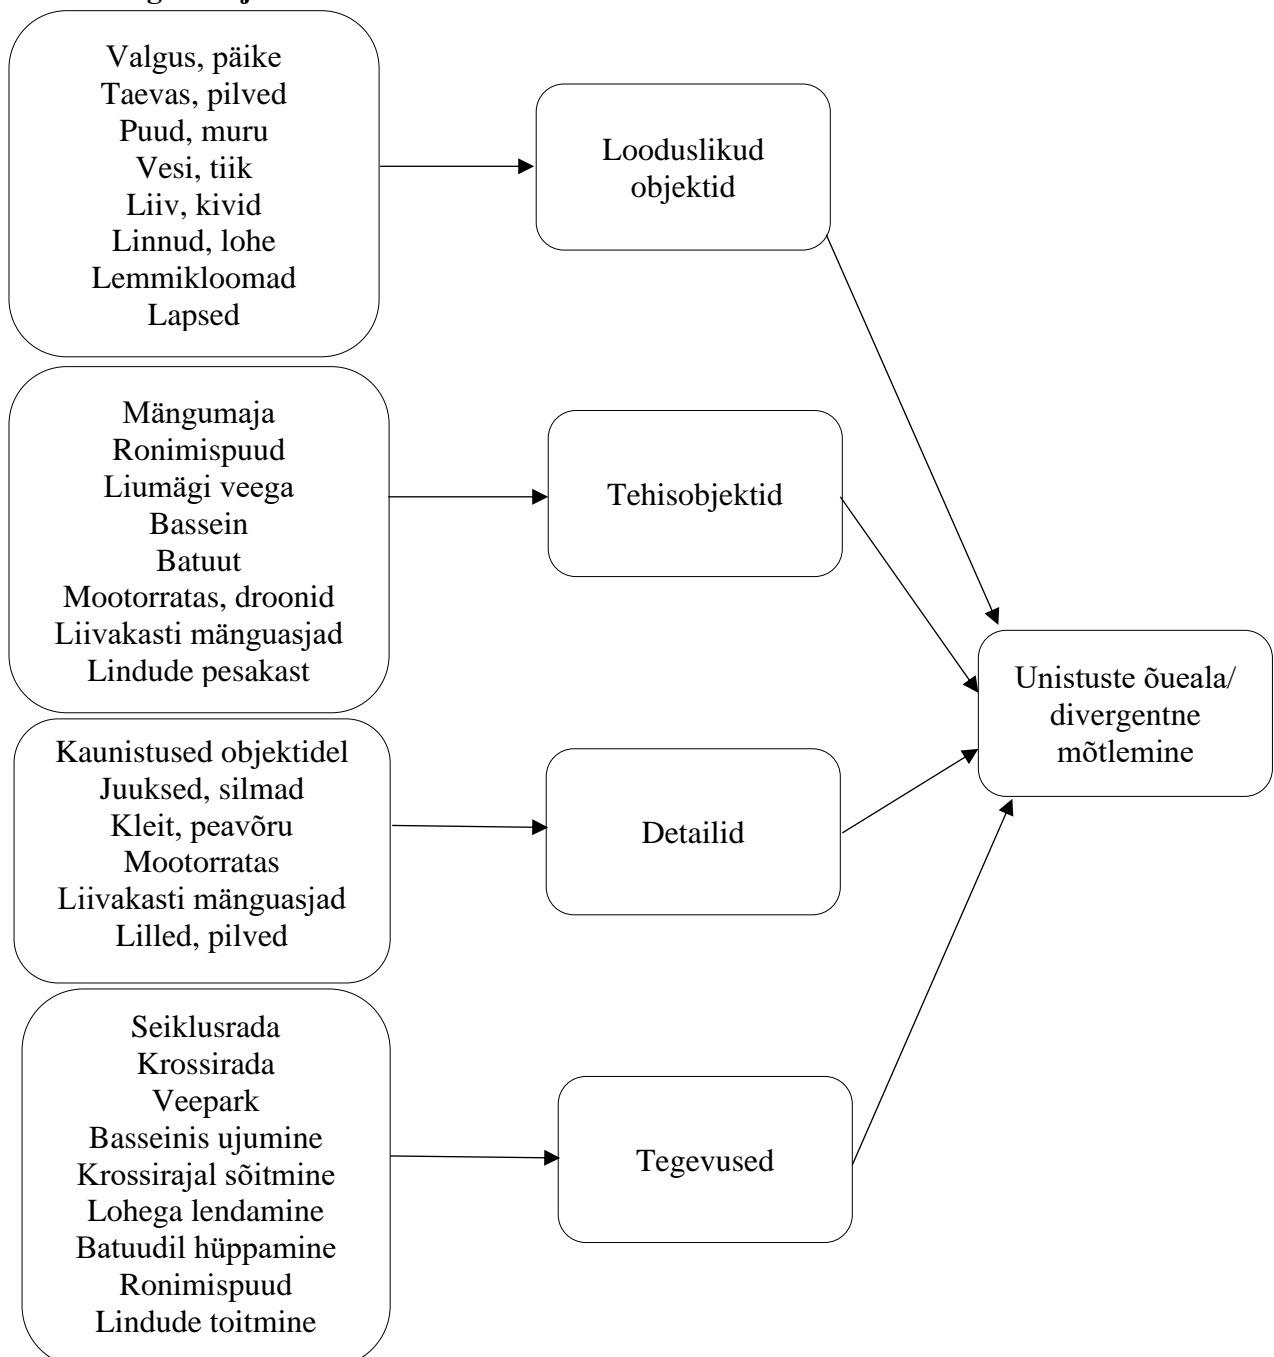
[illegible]

Valgus, päike
Taevas, pilved
Puud, muru
Vesi, tiik
Liiv, kivid
Linnud, lohe
Lemmikloomad
Lapsed

Looduslikud objektid

Mängumaja
Ronimispuud
Liumägi veega
Bassein
Batuut
Mootorratas, droonid
Liivakasti mänguasjad
Lindude pesakast

Tehisobjektid

Kaunistused objektidel
Juuksed, silmad
Kleit, peavõru
Mootorratas
Liivakasti mänguasjad
Lilled, pilved

Detailid

Seiklusrada
Krossirada
Veepark
Basseinis ujumine
Krossirajal sõitmine
Lohega lendamine
Batuudil hüppamine
Ronimispuud
Lindude toitmine

Tegevused

Unistuste õueala/ divergentne mõtlemine